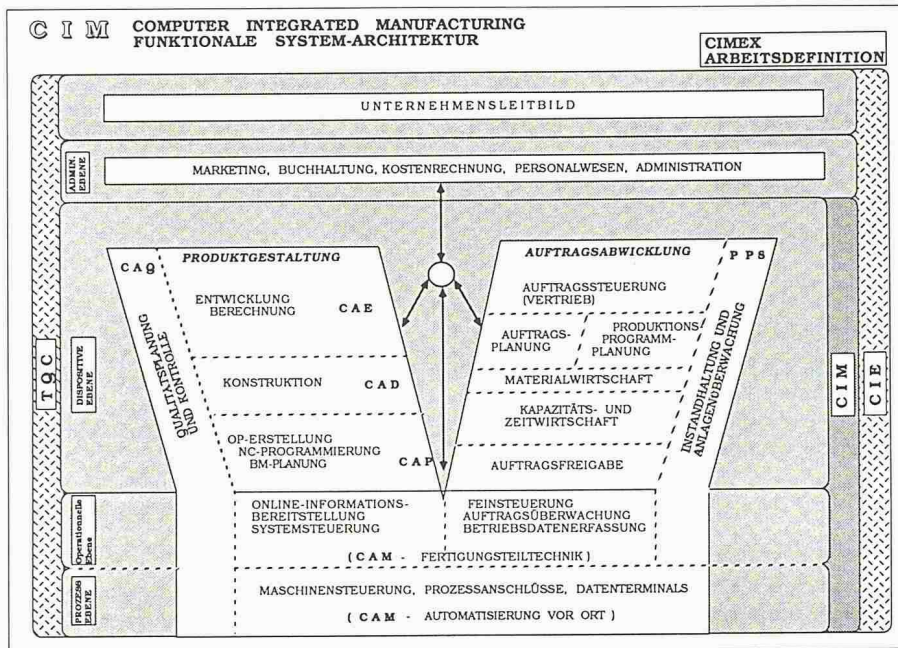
C I M COMPUTER INTEGRATED MANUFACTURING
FUNKTIONALE SYSTEM-ARCHITEKTUR

CIMEX
ARBEITSDEFINITION

UNTERNEHMENSLEITBILD

ADMIN. EBENE

MARKETING, BUCHHALTUNG, KOSTENRECHNUNG, PERSONALWESEN, ADMINISTRATION

T Q C

DISPOSITIVE EBENE

CAQ

PRODUKTGESTALTUNG

QUALITÄTSPLANUNG UND KONTROLLE

ENTWICKLUNG BERECHNUNG

CAE

KONSTRUKTION

CAD

OP-ERSTELLUNG NC-PROGRAMMIERUNG BM-PLANUNG

CAP

AUFTRAGSABWICKLUNG

PPS

AUFTRAGSSTEUERUNG (VERTRIEB)

AUFTRAGS-PLANUNG

PRODUKTIONS PROGRAMM-PLANUNG

MATERIALWIRTSCHAFT

KAPAZITÄTS- UND ZEITWIRTSCHAFT

AUFTRAGSFREIGABE

INSTANDHALTUNG UND ANLAGENÜBERWACHUNG

C I M

C I E

Operationelle Ebene

ONLINE-INFORMATIONS-BEREITSTELLUNG SYSTEMSTEUERUNG

FEINSTEUERUNG AUFTRAGSÜBERWACHUNG BETRIEBSDATENERFASSUNG

( CAM - FERTIGUNGSTEILTECHNIK )

PROZESS EBENE

MASCHINENSTEUERUNG, PROZESSANSCHLÜSSE, DATENTERMINALS

( CAM - AUTOMATISIERUNG VOR ORT )